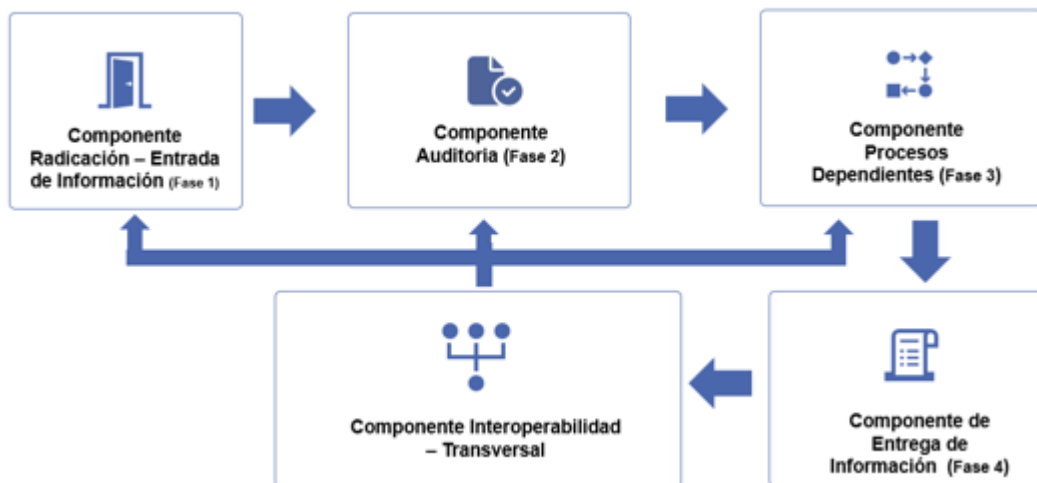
Componente Radicación – Entrada de Información (Fase 1)

Componente Auditoria (Fase 2)

Componente Procesos Dependientes (Fase 3)

Componente de Entrega de Información (Fase 4)

Componente Interoperabilidad – Transversal